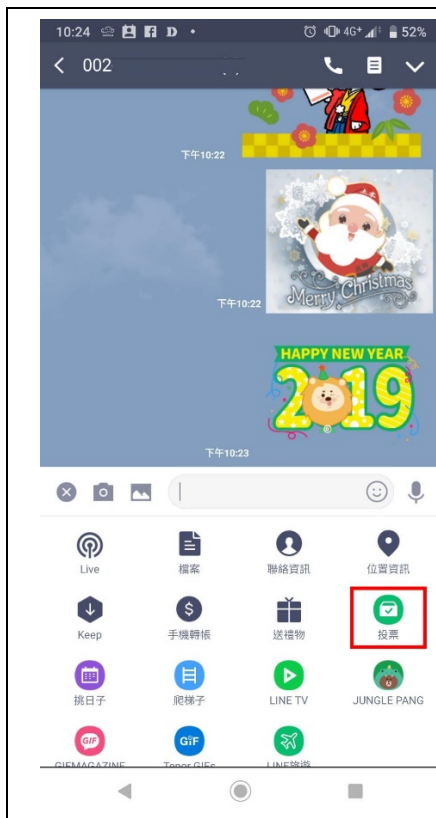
10:24 4G+ 52%

002

下午10:22

Merry Christmas

下午10:22

HAPPY NEW YEAR
2019

下午10:23

Live
檔案
聯絡資訊
位置資訊
Keep
手機轉帳
送禮物
投票
挑日子
爬梯子
LINE TV
JUNGLE PANG
GIF
GIF
GIFMAGAZINE
Tenor GIFs
LINE旅遊